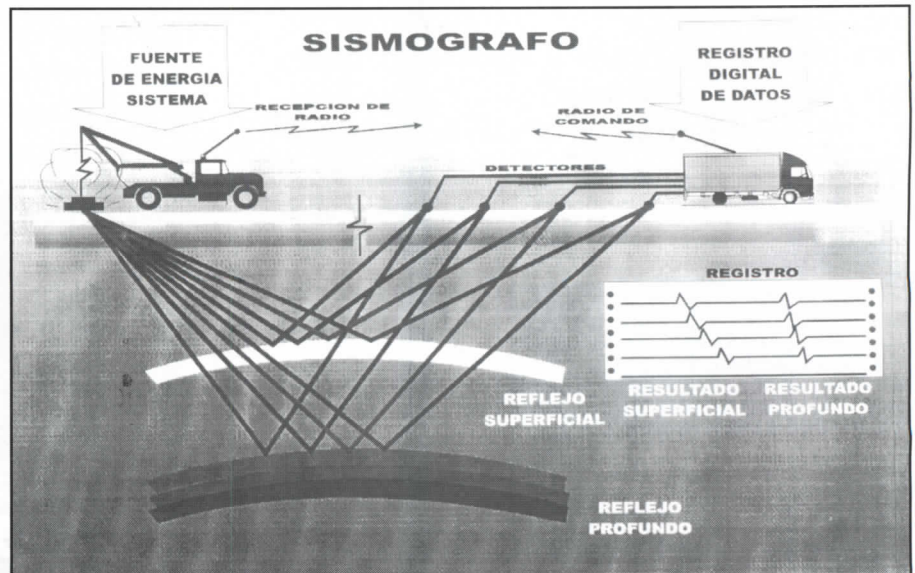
SISMOGRAFO

FUENTE DE ENERGIA SISTEMA

RECEPCION DE RADIO

REGISTRO DIGITAL DE DATOS

RADIO DE COMANDO

DETECTORES

REGISTRO

REFLEJO SUPERFICIAL

RESULTADO SUPERFICIAL

RESULTADO PROFUNDO

REFLEJO PROFUNDO